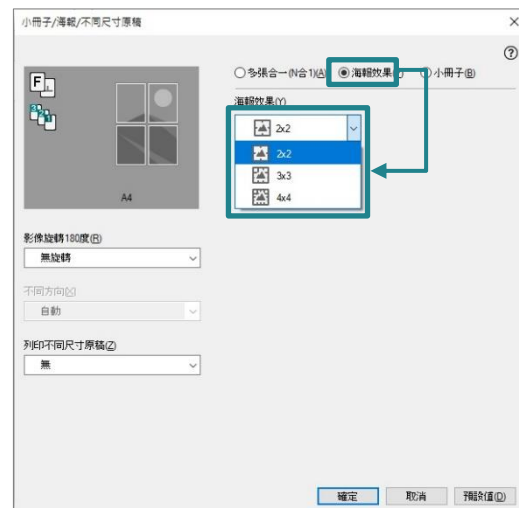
小冊子/海報/不同尺寸原稿

×

?

F

A4

○多張合一(N合1)(A) ◉海報效果(P) ○小冊子(B)

海報效果(Y)

2x2

2x2

3x3

4x4

影像旋轉180度(R)

無旋轉

不同方向(X)

自動

列印不同尺寸原稿(Z)

無

確定 取消 預設值(D)